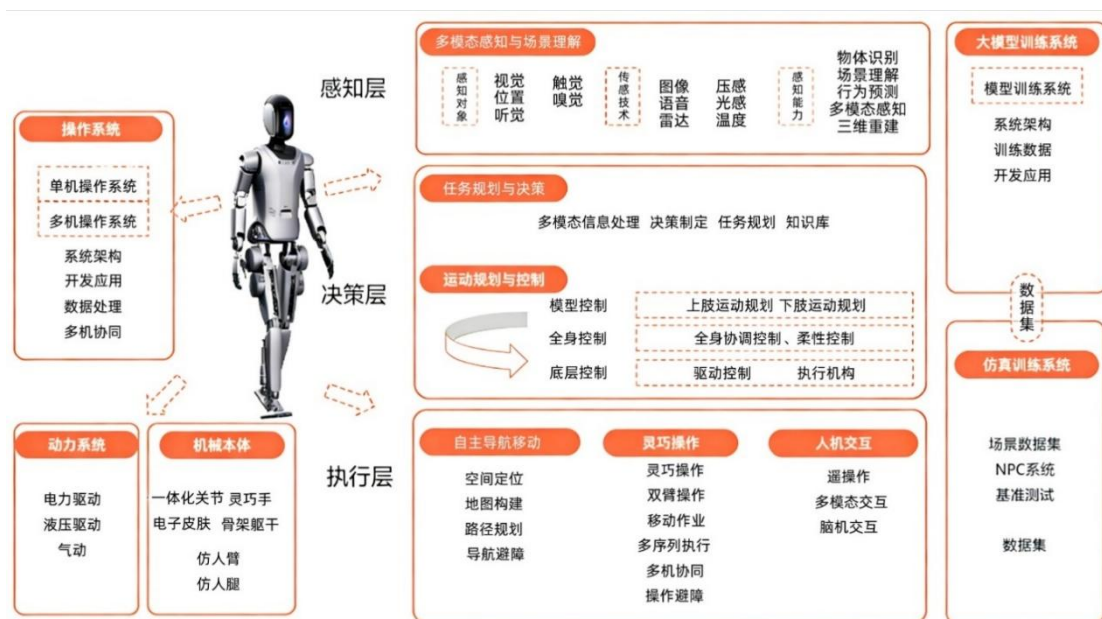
操作系统

单机操作系统
多机操作系统

系统架构
开发应用
数据处理
多机协同

动力系统

电力驱动
液压驱动
气动

机械本体

一体化关节 灵巧手
电子皮肤 骨架躯干
仿人臂
仿人腿

感知层

决策层

执行层

多模态感知与场景理解

感知对象
视觉 位置 听觉
触觉 嗅觉

传感技术
图像 语音 雷达
压感 光感 温度

感知能力
物体识别
场景理解
行为预测
多模态感知
三维重建

任务规划与决策

多模态信息处理 决策制定 任务规划 知识库

运动规划与控制

模型控制 上肢运动规划 下肢运动规划
全身控制 全身协调控制、柔性控制
底层控制 驱动控制 执行机构

自主导航移动
空间定位
地图构建
路径规划
导航避障

灵巧操作
灵巧操作
双臂操作
移动作业
多序列执行
多机协同
操作避障

人机交互
遥操作
多模态交互
脑机交互

大模型训练系统

模型训练系统

系统架构
训练数据
开发应用

数据集

仿真训练系统

场景数据集
NPC系统
基准测试

数据集